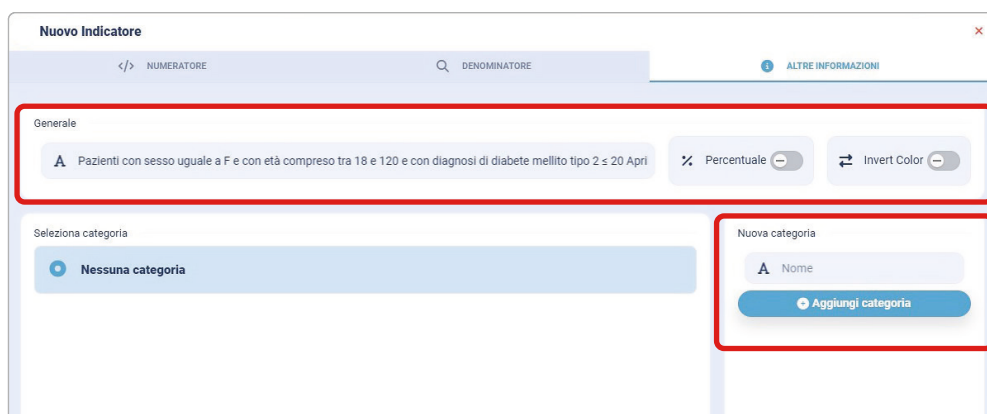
Nuovo Indicatore

×

</> NUMERATORE

DENOMINATORE

ALTRE INFORMAZIONI

Generale

A Pazienti con sesso uguale a F e con età compreso tra 18 e 120 e con diagnosi di diabete mellito tipo 2 ≤ 20 Apri

% Percentuale

Invert Color

Seleziona categoria

Nessuna categoria

Nuova categoria

A Nome

Aggiungi categoria